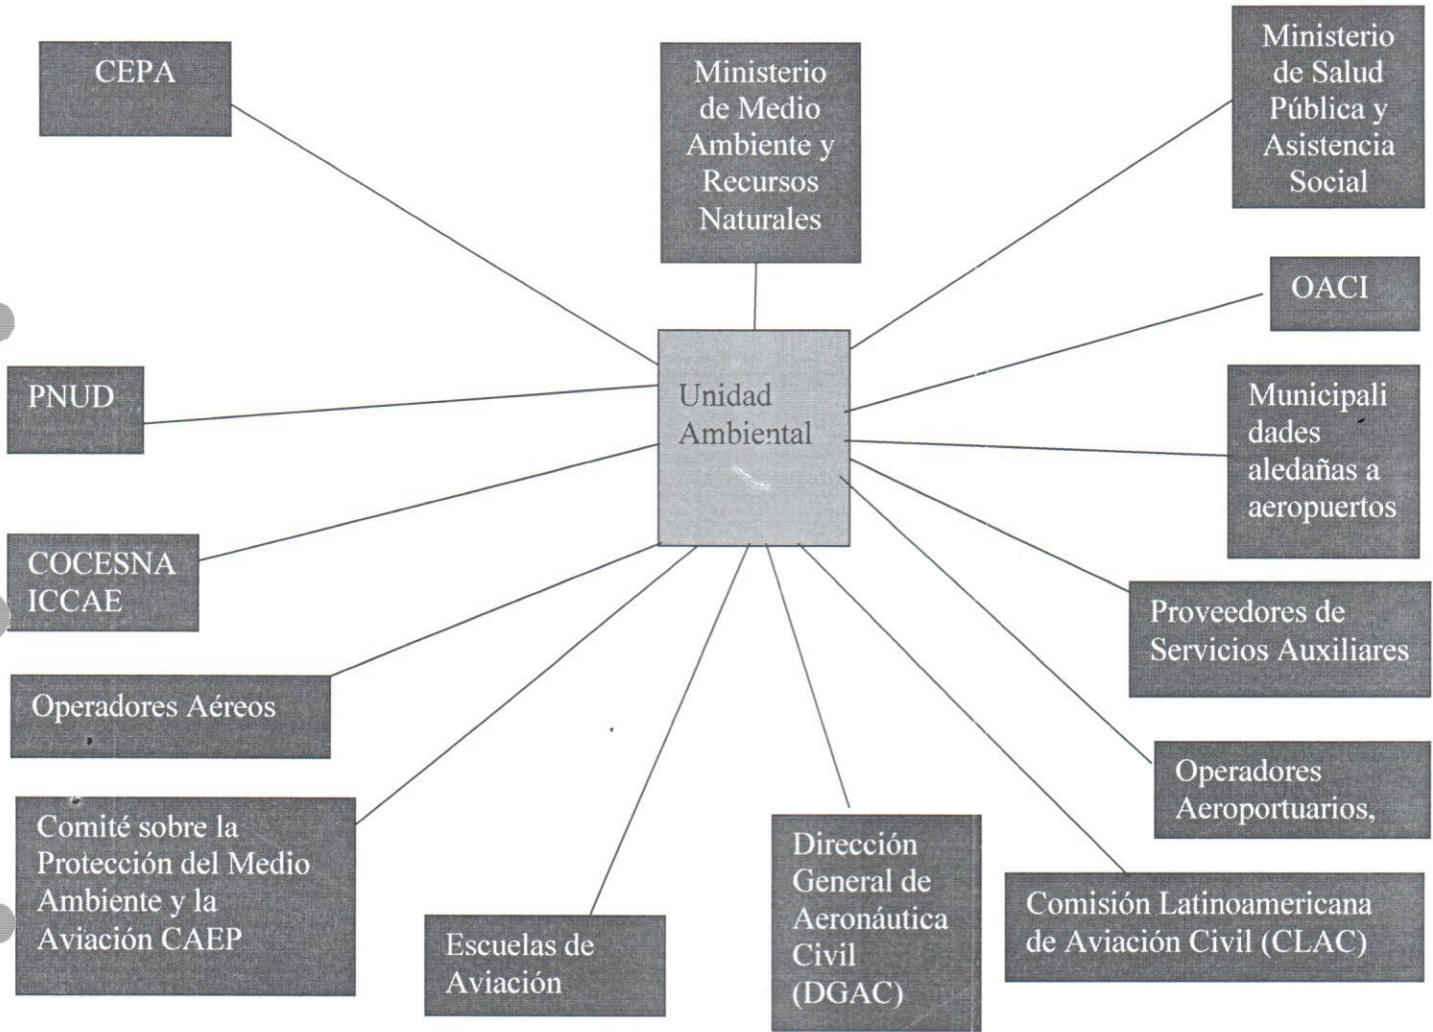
CEPA

Ministerio de Medio Ambiente y Recursos Naturales

Ministerio de Salud Pública y Asistencia Social

OACI

PNUD

Unidad Ambiental

Municipalidades aledañas a aeropuertos

COCESNA ICCAE

Proveedores de Servicios Auxiliares

Operadores Aéreos

Operadores Aeroportuarios,

Comité sobre la Protección del Medio Ambiente y la Aviación CAEP

Escuelas de Aviación

Dirección General de Aeronáutica Civil (DGAC)

Comisión Latinoamericana de Aviación Civil (CLAC)